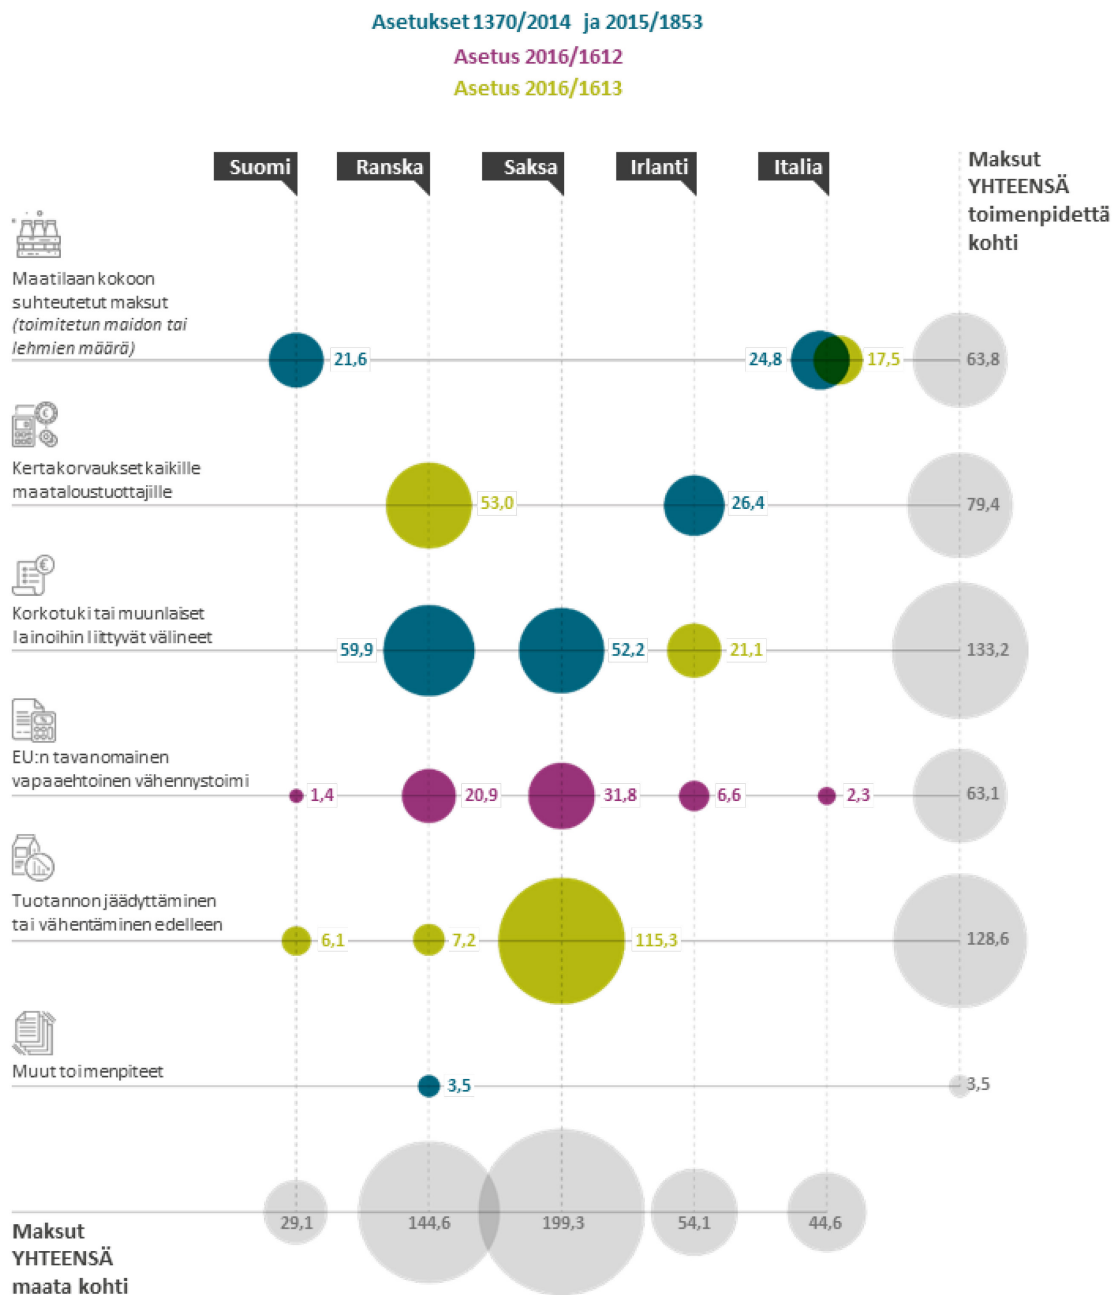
Asetukset 1370/2014 ja 2015/1853
Asetus 2016/1612
Asetus 2016/1613

Suomi
Ranska
Saksa
Irlanti
Italia
Maksut YHTEENSÄ toimenpidettä kohti

Maatilaan kokoon suhteutetut maksut *(toimitetun maidon tai lehmien määrä)*
21,6
24,8
17,5
63,8

Kertakorvaukset kaikille maataloustuottajille
53,0
26,4
79,4

Korkotuki tai muunlaiset lainoihin liittyvät välineet
59,9
52,2
21,1
133,2

EU:n tavanomainen vapaaehtoinen vähennystoimi
1,4
20,9
31,8
6,6
2,3
63,1

Tuotannon jäädyttäminen tai vähentäminen edelleen
6,1
7,2
115,3
128,6

Muut toimenpiteet
3,5
3,5

Maksut YHTEENSÄ maata kohti
29,1
144,6
199,3
54,1
44,6